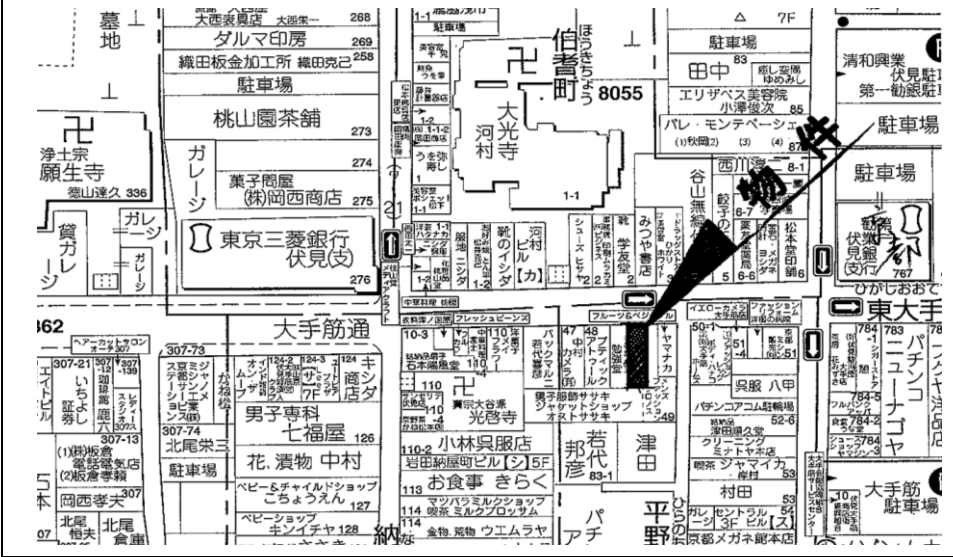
墓地
大西裏具店 大西菓一 268
ダルマ印房 269
織田板金加工所 織田克己 258
駐車場
桃山園茶舗 273
卍
浄土宗
願生寺
徳山達久 336
ガレージ
274
菓子問屋
(株)岡西商店 275
貸ガレージ
ガレージ
東京三菱銀行
伏見(支)
276
卍
大光寺
河村
伯耆町
ほうきちょう
8055
1-1
駐車場
田中 83
エリザベス美容院
小澤俊次 85
パレ・モンテベーシェ
(1)秋岡
谷山無線
みつや書店
学友堂
靴のイシダ
河村ビル【カ】
ニシダ
駐車場
清和興業
伏見駐車
第一勧銀伏見
駐車場
駐車場
物件
松本覚印舗
伏見銀(支)
767
ひがしおおて
東大手
大手筋通
362
ヘアーカットサロン
307-21
307-73
いちよし証券
キシダ商店
男子専科
七福屋 126
北尾栄三
花.漬物 中村
駐車場
ベビー&チャイルドショップ
こちょうえん 127
ベビーショップ
キンイチヤ 128
岡西孝夫
北尾
北尾
110
卍
光啓寺
小林呉服店
110-2 岩田納屋町ビル【シ】5F
113 お食事 きらく
114 マツバラミルクショップ
喫茶 ミルクブロッサム
金物.荒物 ウエムラヤ
納
男子服飾ササキ
ジャケットショップ
オストササキ
郷彦
若代 83-1
津田
平野
パチ
ヤマナカ
呉服 八甲
パチンコアコム駐輪場
クリーニング
ミナトヤ本店
ジャマイカ
村田
セントラル
3F ビル【ス】
京都メガネ館本店
パチンコ
ニューナゴヤ
大手筋
駐車場
784-1
783
784-5
784-2
52-6
50-1
51
54
53